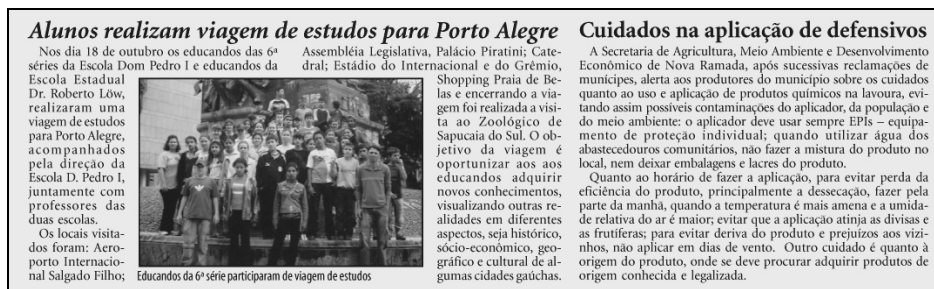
Alunos realizam viagem de estudos para Porto Alegre

Nos dia 18 de outubro os educandos das 6ª séries da Escola Dom Pedro I e educandos da Escola Estadual Dr. Roberto Löw, realizaram uma viagem de estudos para Porto Alegre, acompanhados pela direção da Escola D. Pedro I, juntamente com professores das duas escolas.

Os locais visitados foram: Aeroporto Internacional Salgado Filho; Assembléia Legislativa, Palácio Piratini; Catedral; Estádio do Internacional e do Grêmio, Shopping Praia de Belas e encerrando a viagem foi realizada a visita ao Zoológico de Sapucaia do Sul. O objetivo da viagem é oportunizar aos aos educandos adquirir novos conhecimentos, visualizando outras realidades em diferentes aspectos, seja histórico, sócio-econômico, geográfico e cultural de algumas cidades gaúchas.

Educandos da 6ª série participaram de viagem de estudos

Cuidados na aplicação de defensivos

A Secretaria de Agricultura, Meio Ambiente e Desenvolvimento Econômico de Nova Ramada, após sucessivas reclamações de munícipes, alerta aos produtores do município sobre os cuidados quanto ao uso e aplicação de produtos químicos na lavoura, evitando assim possíveis contaminações do aplicador, da população e do meio ambiente: o aplicador deve usar sempre EPIs – equipamento de proteção individual; quando utilizar água dos abastecedouros comunitários, não fazer a mistura do produto no local, nem deixar embalagens e lacres do produto.

Quanto ao horário de fazer a aplicação, para evitar perda da eficiência do produto, principalmente a dessecação, fazer pela parte da manhã, quando a temperatura é mais amena e a umidade relativa do ar é maior; evitar que a aplicação atinja as divisas e as frutíferas; para evitar deriva do produto e prejuízos aos vizinhos, não aplicar em dias de vento. Outro cuidado é quanto à origem do produto, onde se deve procurar adquirir produtos de origem conhecida e legalizada.